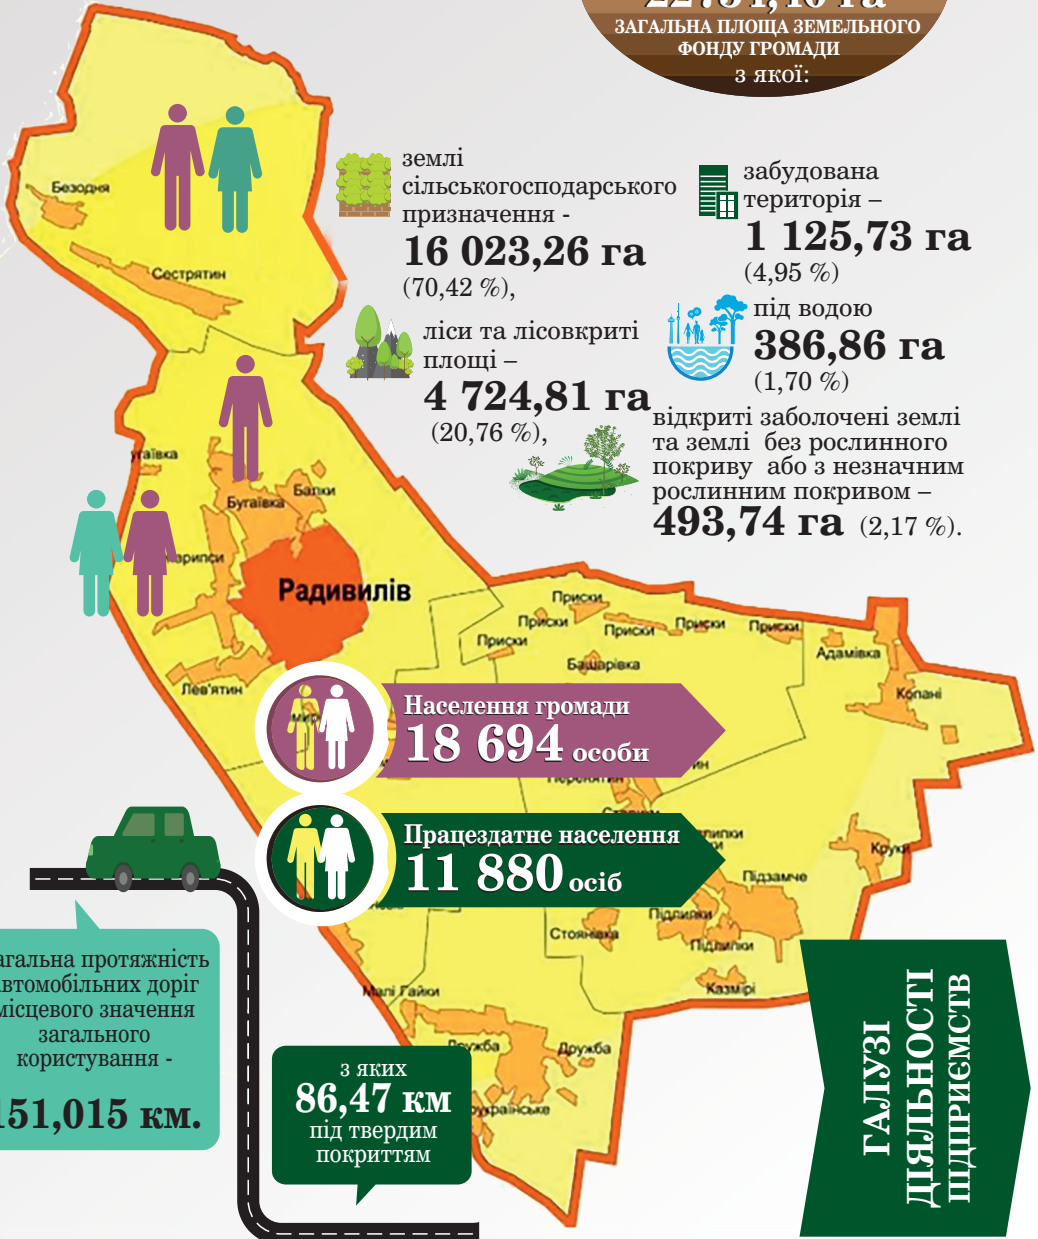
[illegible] га
ЗАГАЛЬНА ПЛОЩА ЗЕМЕЛЬНОГО ФОНДУ ГРОМАДИ
з якої:

землі сільськогосподарського призначення -
16 023,26 га
(70,42 %),

забудована територія –
1 125,73 га
(4,95 %)

ліси та лісовкриті площі –
4 724,81 га
(20,76 %),

під водою
386,86 га
(1,70 %)

відкриті заболочені землі та землі без рослинного покриву або з незначним рослинним покривом –
493,74 га (2,17 %).

Безодня
Сестрятин
угаївка
Бугаївка
Балки
арипси
Радивилів
Лев'ятин
Риски
Риски
Риски
Риски
Риски
Риски
Башарівка
Адамівка
Копані
Переняти
Крупець
Пилипки
Круки
Підзамче
Підлиски
Стоянівка
Підлиски
Малі Гайки
Козаки
Дружба
Дружба
Українське

Населення громади
18 694 особи

Працездатне населення
11 880 осіб

агальна протяжність втомобільних доріг місцевого значення загального користування -
151,015 км.

з яких
86,47 км
під твердим покриттям

ГАЛУЗІ ДІЯЛЬНОСТІ ПІДПРИЄМСТВ